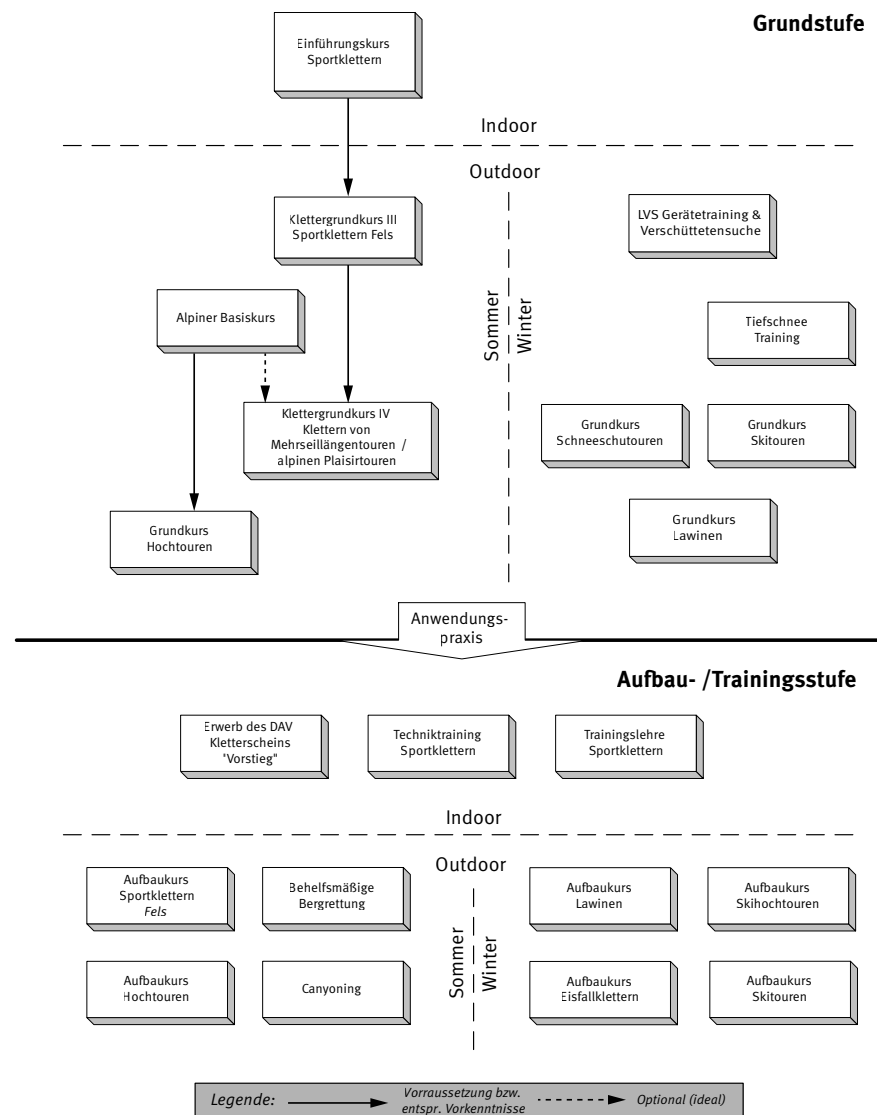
Grundstufe

Einführungskurs Sportklettern

Indoor

Outdoor

Klettergrundkurs III Sportklettern Fels

LVS Gerätetraining & Verschüttetensuche

Alpiner Basiskurs

Sommer

Winter

Tiefschnee Training

Klettergrundkurs IV Klettern von Mehrseillängentouren / alpinen Plaisirtouren

Grundkurs Schneeschutouren

Grundkurs Skitouren

Grundkurs Hochtouren

Grundkurs Lawinen

Anwendungspraxis

Aufbau- /Trainingsstufe

Erwerb des DAV Kletterscheins "Vorstieg"

Techniktraining Sportklettern

Trainingslehre Sportklettern

Indoor

Outdoor

Aufbaukurs Sportklettern *Fels*

Behelfsmäßige Bergrettung

Aufbaukurs Lawinen

Aufbaukurs Skihochtouren

Sommer

Winter

Aufbaukurs Hochtouren

Canyoning

Aufbaukurs Eisfallklettern

Aufbaukurs Skitouren

Legende: Vorraussetzung bzw. entspr. Vorkenntnisse Optional (ideal)